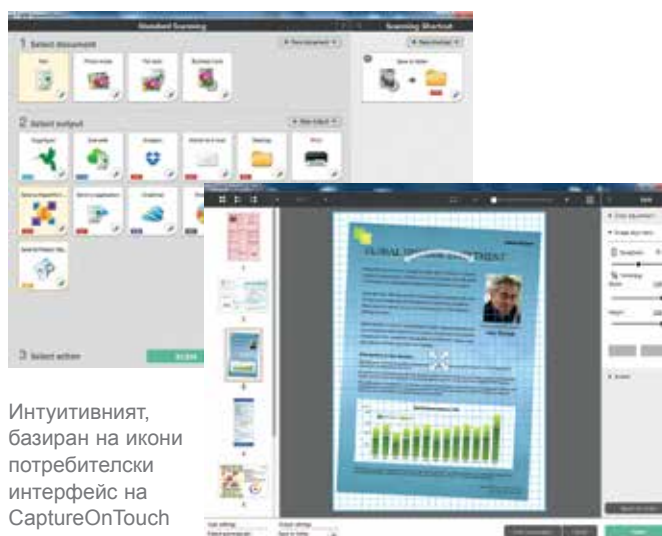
Standard Scanning

Scanning Shortcut

1 Select document

Text

Photo mode

Flat bed

Business card

Save to folder

2 Select output

Dropbox

Save to folder

Print

3 Select action

SCAN

GLOBAL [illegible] INVESTMENT

Интуитивният, базиран на икони потребителски интерфейс на CaptureOnTouch